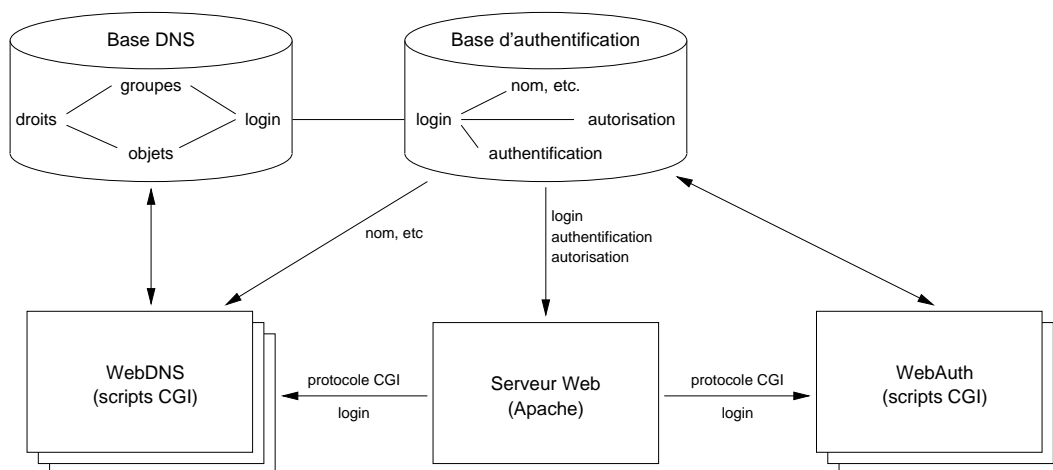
Base DNS

groupes
droits
login
objets

Base d'authentification

nom, etc.
login
autorisation
authentification

nom, etc

login
authentification
autorisation

WebDNS
(scripts CGI)

protocole CGI
login

Serveur Web
(Apache)

protocole CGI
login

WebAuth
(scripts CGI)